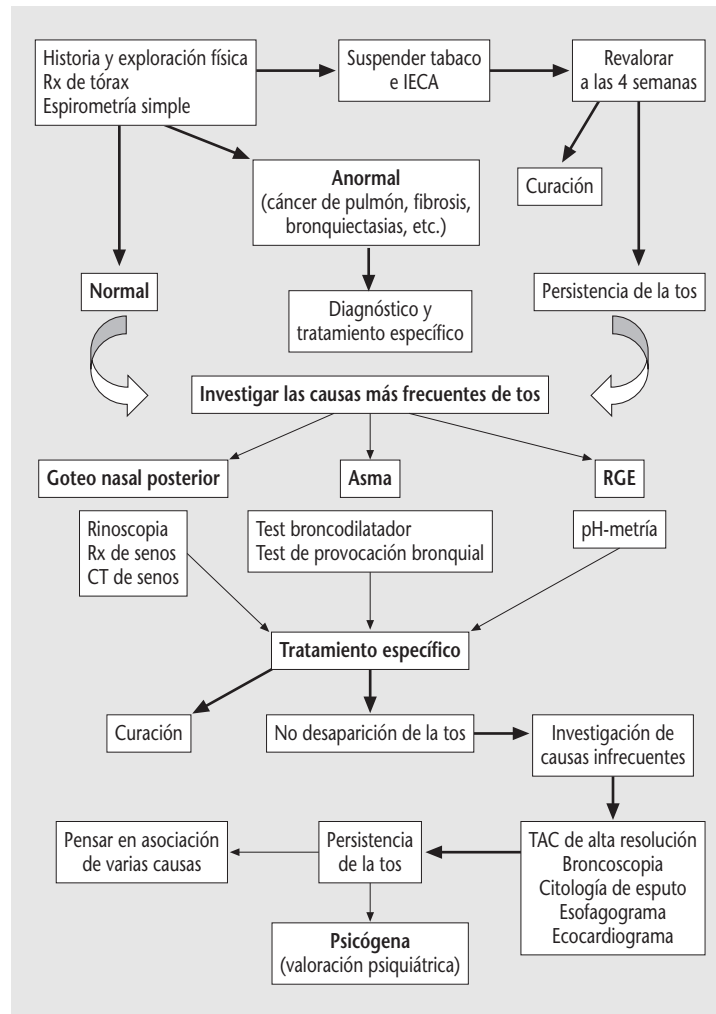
Historia y exploración física
Rx de tórax
Espirometría simple

Suspender tabaco e IECA

Revalorar a las 4 semanas

Curación

Anormal
(cáncer de pulmón, fibrosis, bronquiectasias, etc.)

Normal

Diagnóstico y tratamiento específico

Persistencia de la tos

Investigar las causas más frecuentes de tos

Goteo nasal posterior

Asma

RGE

Rinoscopia
Rx de senos
CT de senos

Test broncodilatador
Test de provocación bronquial

pH-metría

Tratamiento específico

Curación

No desaparición de la tos

Investigación de causas infrecuentes

Pensar en asociación de varias causas

Persistencia de la tos

TAC de alta resolución
Broncoscopia
Citología de esputo
Esofagograma
Ecocardiograma

Psicógena
(valoración psiquiátrica)